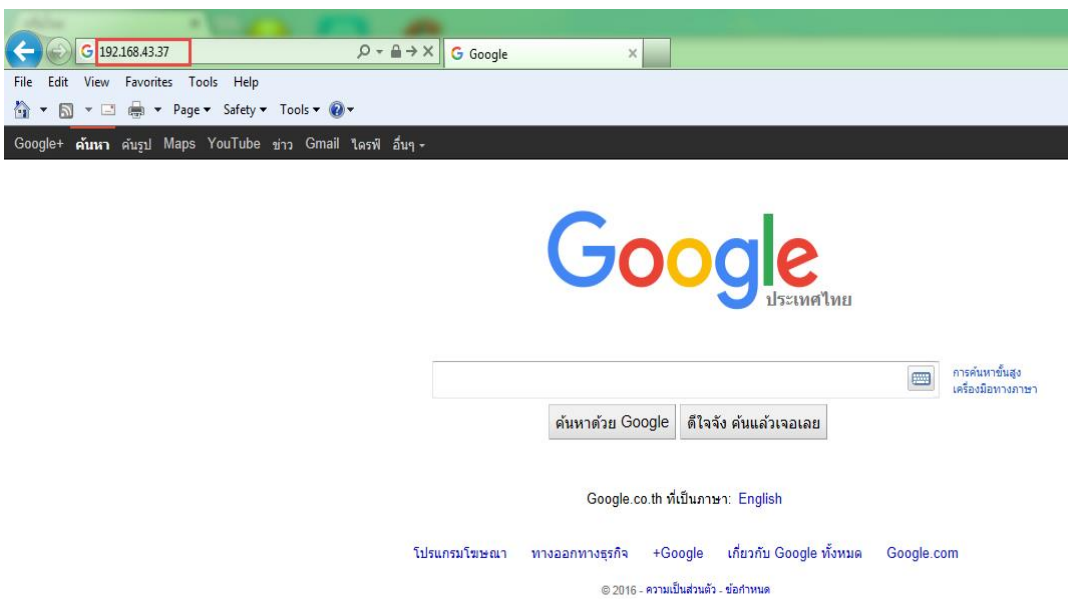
192.168.43.37

Google

File Edit View Favorites Tools Help

Page ▾ Safety ▾ Tools ▾

Google+ ค้นหา ค้นรูป Maps YouTube ข่าว Gmail ไดรฟ์ อื่นๆ ▾

Google
ประเทศไทย

การค้นหาขั้นสูง
เครื่องมือทางภาษา

ค้นหาด้วย Google ดีใจจัง ค้นแล้วเจอเลย

Google.co.th ที่เป็นภาษา: English

โปรแกรมโฆษณา ทางออกทางธุรกิจ +Google เกี่ยวกับ Google ทั้งหมด Google.com

© 2016 - ความเป็นส่วนตัว - ข้อกำหนด